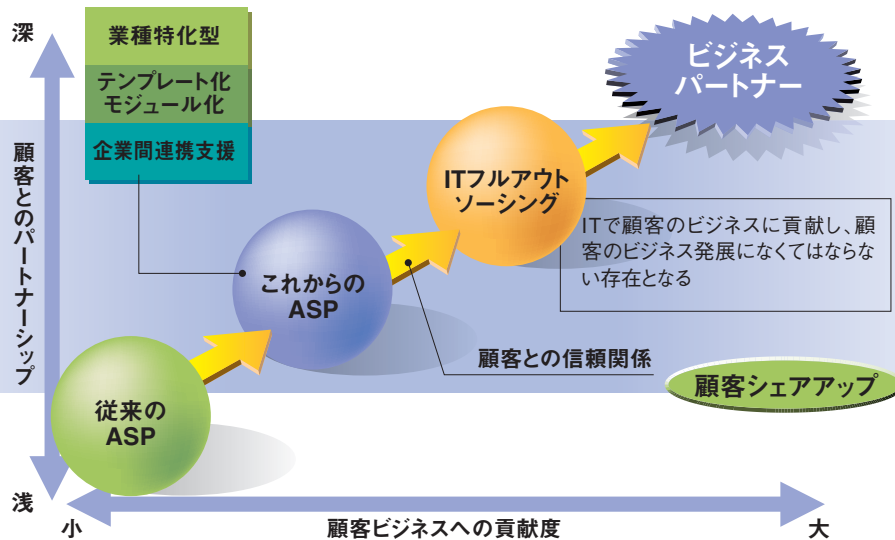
深

顧客とのパートナーシップ

浅

業種特化型

テンプレート化
モジュール化

企業間連携支援

ビジネス
パートナー

ITフルアウト
ソーシング

ITで顧客のビジネスに貢献し、顧客のビジネス発展になくてはならない存在となる

これからの
ASP

顧客との信頼関係

顧客シェアアップ

従来の
ASP

小

顧客ビジネスへの貢献度

大